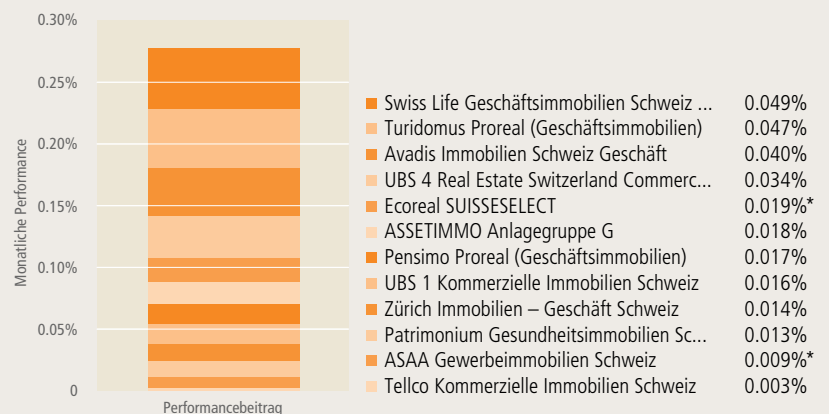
0.30%
0.25%
0.20%
0.15%
0.10%
0.05%
0

Monatliche Performance

Performancebeitrag

| | |
|---|---|
| Swiss Life Geschäftsimmobilien Schweiz ... | 0.049% |
| Turidomus Proreal (Geschäftsimmobilien) | 0.047% |
| Avadis Immobilien Schweiz Geschäft | 0.040% |
| UBS 4 Real Estate Switzerland Commerc... | 0.034% |
| Ecoreal SUISSESELECT | 0.019%* |
| ASSETIMMO Anlagegruppe G | 0.018% |
| Pensimo Proreal (Geschäftsimmobilien) | 0.017% |
| UBS 1 Kommerzielle Immobilien Schweiz | 0.016% |
| Zürich Immobilien – Geschäft Schweiz | 0.014% |
| Patrimonium Gesundheitsimmobilien Sc... | 0.013% |
| ASAA Gewerbeimmobilien Schweiz | 0.009%* |
| Tellco Kommerzielle Immobilien Schweiz | 0.003% |